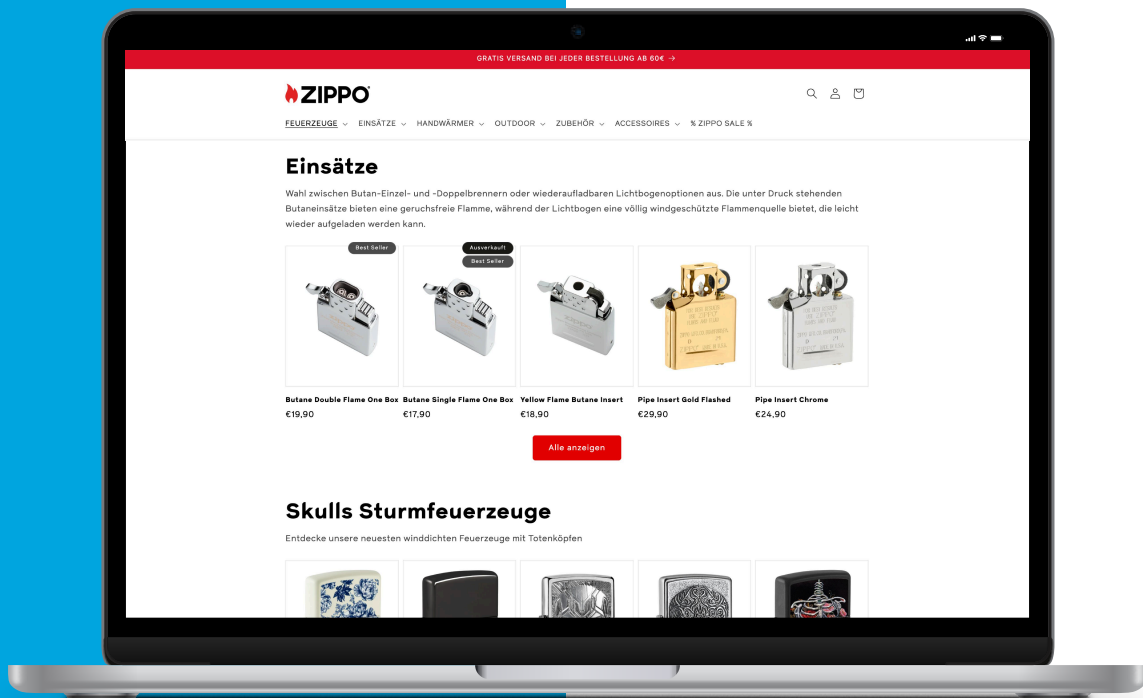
GRATIS VERSAND BEI JEDER BESTELLUNG AB 60€ →

ZIPPO

FEUERZEUGE EINSÄTZE HANDWÄRMER OUTDOOR ZUBEHÖR ACCESSOIRES % ZIPPO SALE %

Einsätze

Wahl zwischen Butan-Einzel- und -Doppelbrennern oder wiederaufladbaren Lichtbogenoptionen aus. Die unter Druck stehenden Butaneinsätze bieten eine geruchsfreie Flamme, während der Lichtbogen eine völlig windgeschützte Flammenquelle bietet, die leicht wieder aufgeladen werden kann.

Best Seller

Ausverkauft

Best Seller

Butane Double Flame One Box
€19,90

Butane Single Flame One Box
€17,90

Yellow Flame Butane Insert
€18,90

Pipe Insert Gold Flashed
€29,90

Pipe Insert Chrome
€24,90

Alle anzeigen

Skulls Sturmfeuerzeuge

Entdecke unsere neuesten winddichten Feuerzeuge mit Totenköpfen